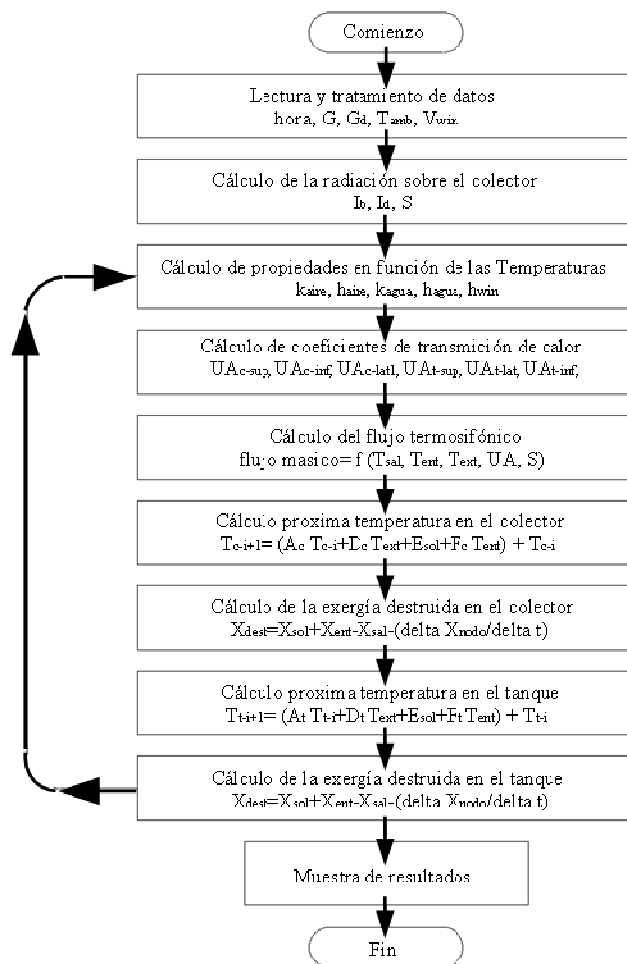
Comienzo

Lectura y tratamiento de datos
hora, G, $G_d$, $T_{amb}$, $V_{vien}$

Cálculo de la radiación sobre el colector
$I_b$, $I_d$, S

Cálculo de propiedades en función de las Temperaturas
$k_{aire}$, $h_{aire}$, $k_{agua}$, $h_{agua}$, $h_{win}$

Cálculo de coeficientes de transmición de calor
$UA_{c-sup}$, $UA_{c-inf}$, $UA_{c-lat1}$, $UA_{t-sup}$, $UA_{t-lat}$, $UA_{t-inf}$,

Cálculo del flujo termosifónico
flujo masico= f ($T_{sal}$, $T_{ent}$, $T_{ext}$, UA, S)

Cálculo proxima temperatura en el colector
$T_{c-i+1}$= ($A_c$ $T_{c-i}$+$D_c$ $T_{ext}$+$E_{sol}$+$F_c$ $T_{ent}$) + $T_{c-i}$

Cálculo de la exergía destruida en el colector
$X_{dest}$=$X_{sol}$+$X_{ent}$-$X_{sal}$-(delta $X_{nodo}$/delta t)

Cálculo proxima temperatura en el tanque
$T_{t-i+1}$= ($A_t$ $T_{t-i}$+$D_t$ $T_{ext}$+$E_{sol}$+$F_t$ $T_{ent}$) + $T_{t-i}$

Cálculo de la exergía destruida en el tanque
$X_{dest}$=$X_{sol}$+$X_{ent}$-$X_{sal}$-(delta $X_{nodo}$/delta t)

Muestra de resultados

Fin